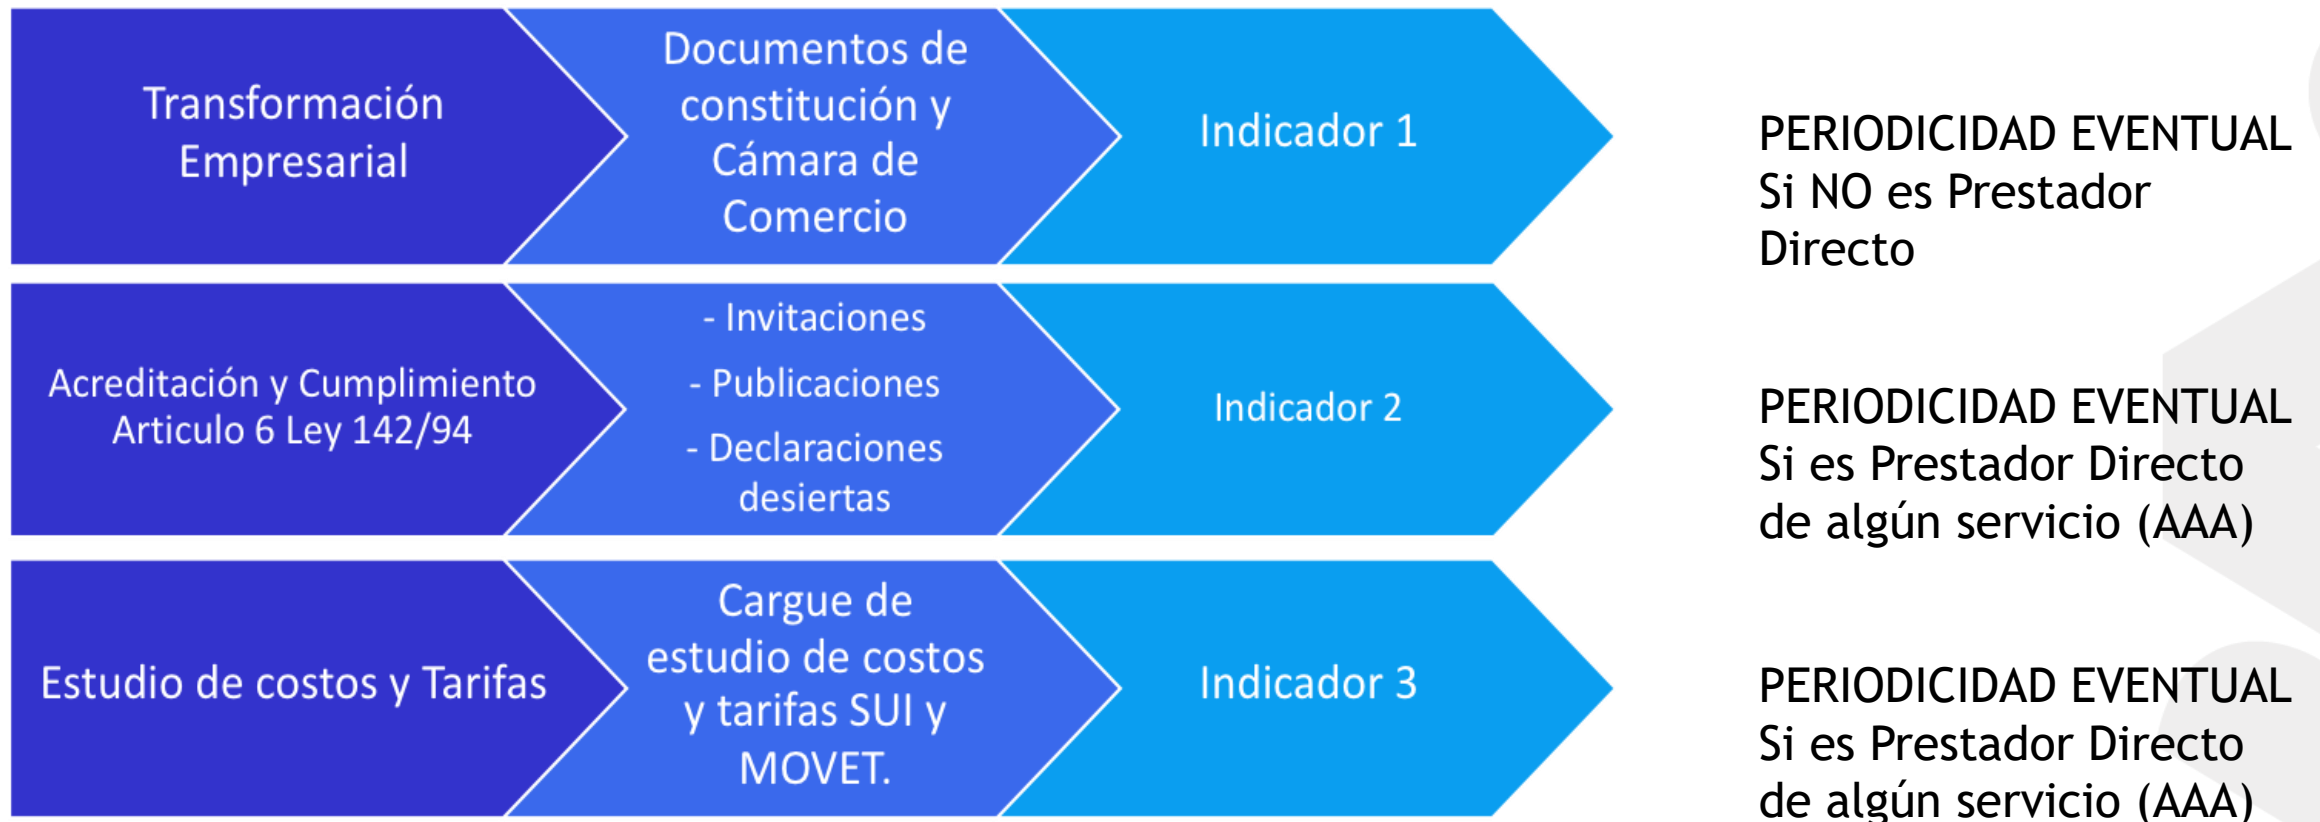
Transformación Empresarial

Documentos de constitución y Cámara de Comercio

Indicador 1

PERIODICIDAD EVENTUAL
Si NO es Prestador Directo

Acreditación y Cumplimiento Articulo 6 Ley 142/94

- Invitaciones
- Publicaciones
- Declaraciones desiertas

Indicador 2

PERIODICIDAD EVENTUAL
Si es Prestador Directo de algún servicio (AAA)

Estudio de costos y Tarifas

Cargue de estudio de costos y tarifas SUI y MOVET.

Indicador 3

PERIODICIDAD EVENTUAL
Si es Prestador Directo de algún servicio (AAA)